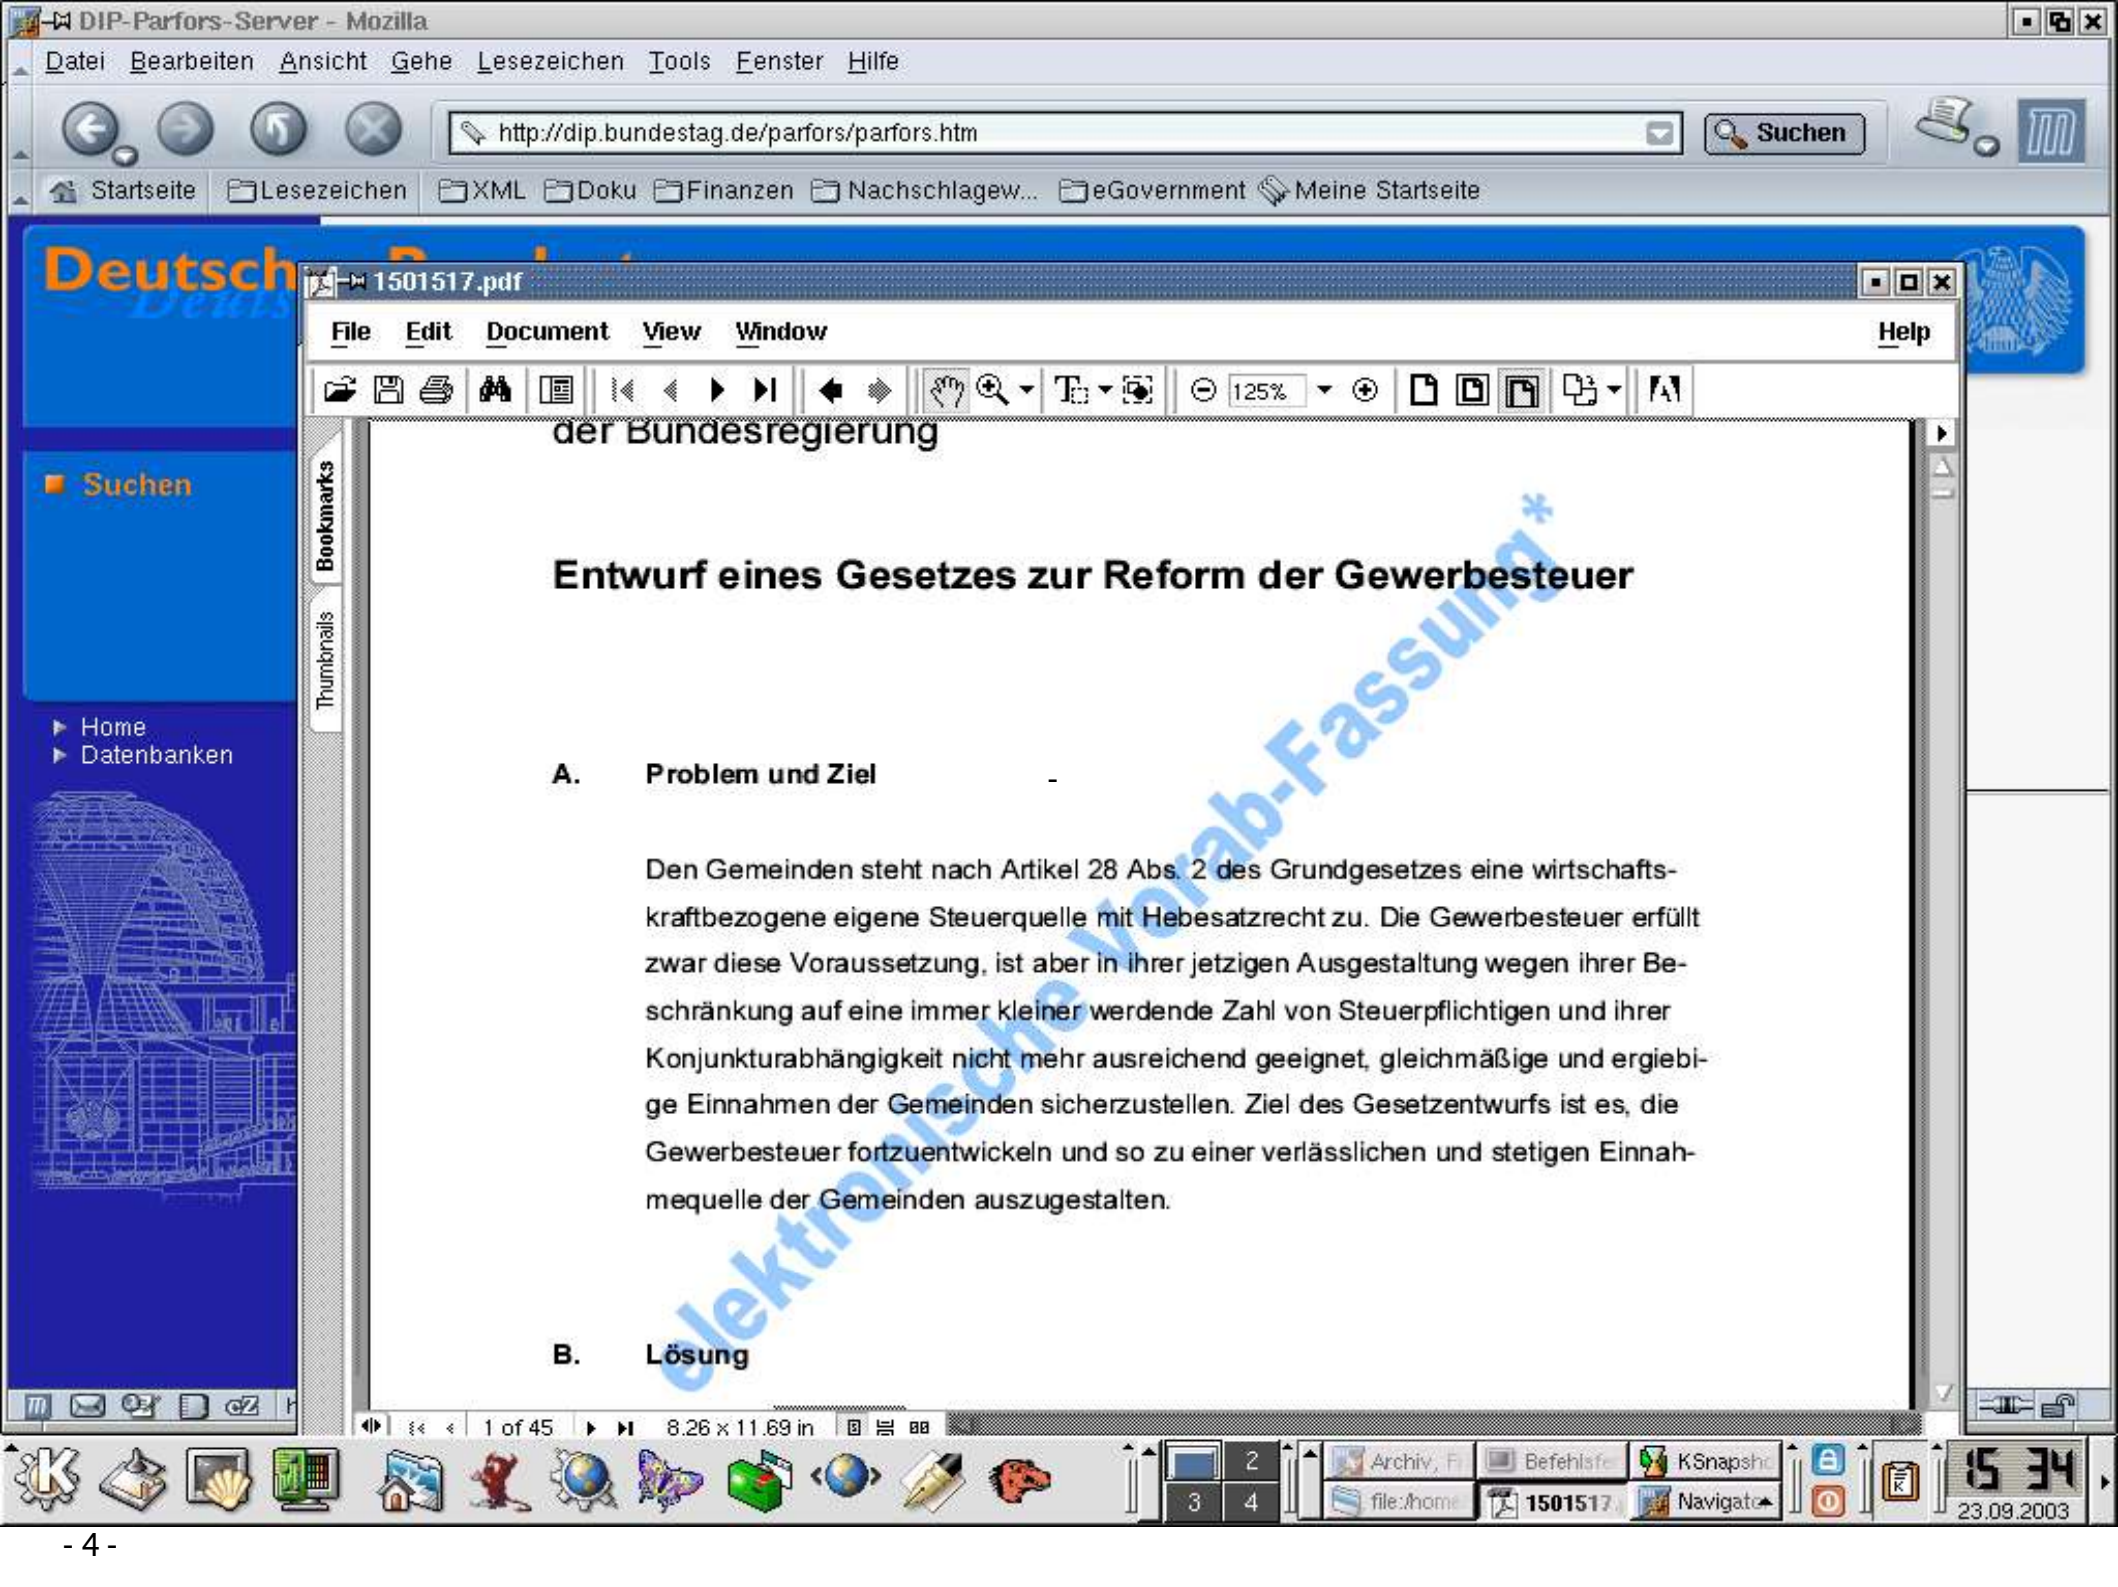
DIP-Parfors-Server - Mozilla

Datei Bearbeiten Ansicht Gehe Lesezeichen Tools Fenster Hilfe

http://dip.bundestag.de/parfors/parfors.htm

Suchen

Startseite Lesezeichen XML Doku Finanzen Nachschlagew... eGovernment Meine Startseite

Deutsch

Suchen

Home
Datenbanken

1501517.pdf

File Edit Document View Window Help

125%

Bookmarks
Thumbnails

der Bundesregierung

Entwurf eines Gesetzes zur Reform der Gewerbesteuer

elektronische Vorab-Fassung*

A. Problem und Ziel

Den Gemeinden steht nach Artikel 28 Abs. 2 des Grundgesetzes eine wirtschaftskraftbezogene eigene Steuerquelle mit Hebesatzrecht zu. Die Gewerbesteuer erfüllt zwar diese Voraussetzung, ist aber in ihrer jetzigen Ausgestaltung wegen ihrer Beschränkung auf eine immer kleiner werdende Zahl von Steuerpflichtigen und ihrer Konjunkturabhängigkeit nicht mehr ausreichend geeignet, gleichmäßige und ergiebige Einnahmen der Gemeinden sicherzustellen. Ziel des Gesetzentwurfs ist es, die Gewerbesteuer fortzuentwickeln und so zu einer verlässlichen und stetigen Einnahmequelle der Gemeinden auszugestalten.

B. Lösung

1 of 45 8.26 x 11.69 in

2 3 4 Archiv, F Befehlsfe KSnapsho file:/home 1501517 Navigato

15 34
23.09.2003

- 4 -